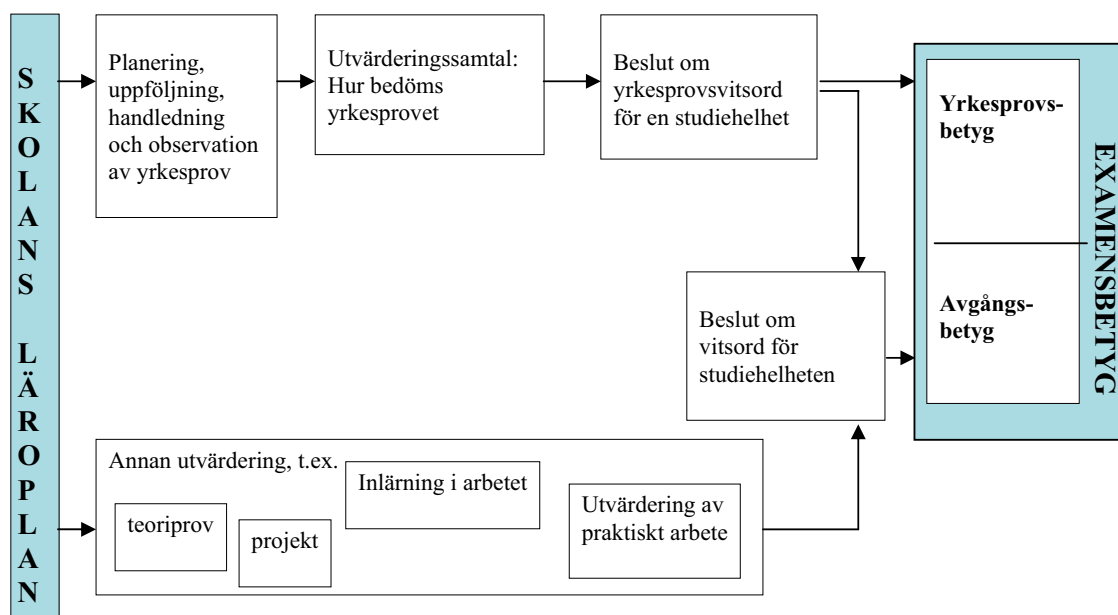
SKOLANS LÄROPLAN

Planering, uppföljning, handledning och observation av yrkesprov

Utvärderingssamtal: Hur bedöms yrkesprovet

Beslut om yrkesprovsvitsord för en studiehelhet

Yrkesprovsbetyg

Avgångsbetyg

EXAMENSBETYG

Beslut om vitsord för studiehelheten

Annan utvärdering, t.ex.

teoriprov

projekt

Inlärning i arbetet

Utvärdering av praktiskt arbete